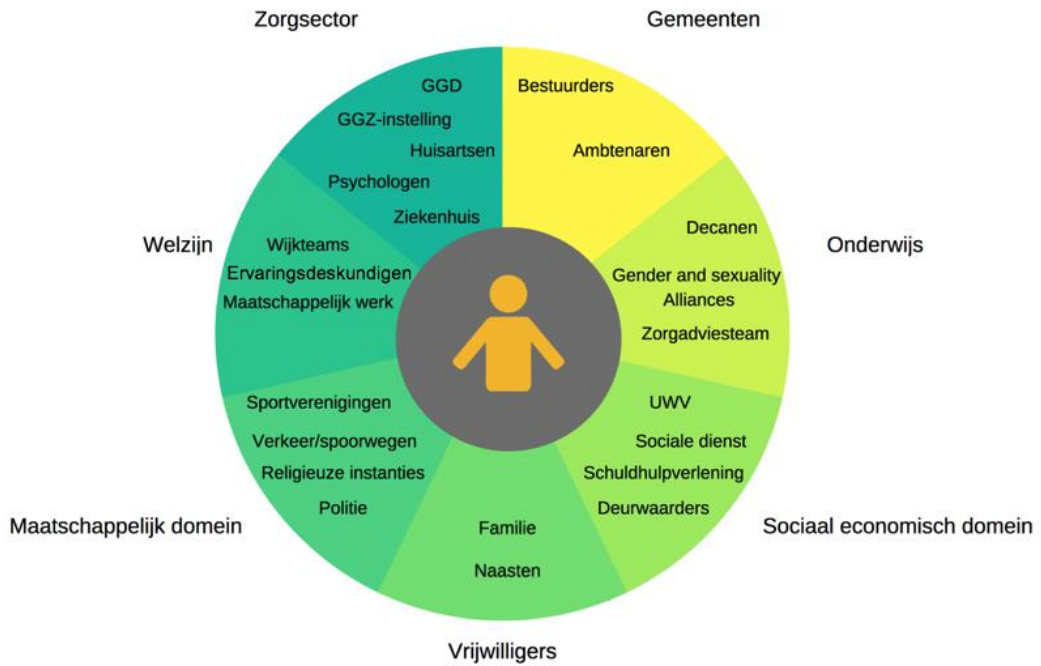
Zorgsector

GGD
GGZ-instelling
Huisartsen
Psychologen
Ziekenhuis

Gemeenten

Bestuurders
Ambtenaren

Onderwijs

Decanen
Gender and sexuality Alliances
Zorgadviesteam

Sociaal economisch domein

UWV
Sociale dienst
Schuldhulpverlening
Deurwaarders

Vrijwilligers

Familie
Naasten

Maatschappelijk domein

Sportverenigingen
Verkeer/spoorwegen
Religieuze instanties
Politie

Welzijn

Wijkteams
Ervaringsdeskundigen
Maatschappelijk werk